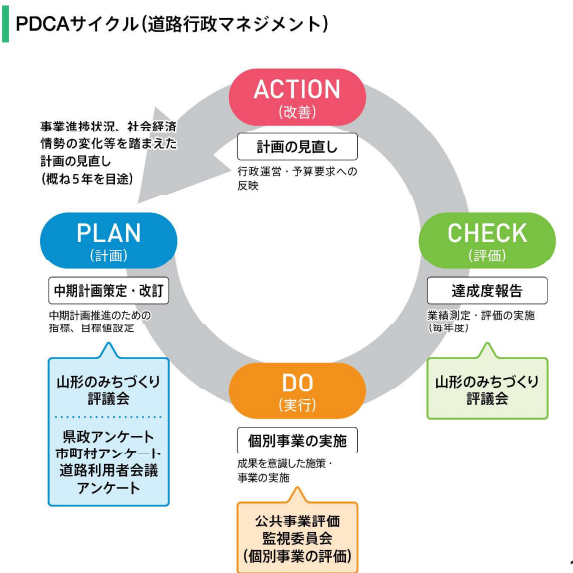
PDCAサイクル(道路行政マネジメント)

事業進捗状況、社会経済情勢の変化等を踏まえた計画の見直し
(概ね5年を目途)

ACTION
(改善)

計画の見直し

行政運営・予算要求への反映

PLAN
(計画)

中期計画策定・改訂

中期計画推進のための指標、目標値設定

山形のみちづくり評議会

県政アンケート
市町村アンケート
道路利用者会議アンケート

CHECK
(評価)

達成度報告

業績測定・評価の実施
(毎年度)

山形のみちづくり評議会

DO
(実行)

個別事業の実施

成果を意識した施策・事業の実施

公共事業評価監視委員会
(個別事業の評価)